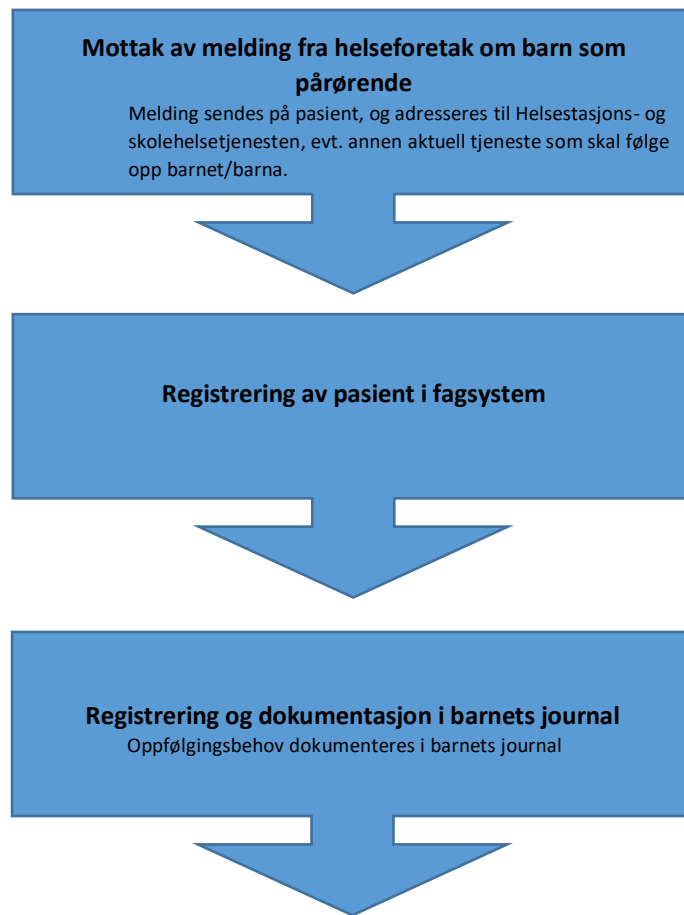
Mottak av melding fra helseforetak om barn som pårørende

Melding sendes på pasient, og adresseres til Helsestasjons- og skolehelsetjenesten, evt. annen aktuell tjeneste som skal følge opp barnet/barna.

Registrering av pasient i fagsystem

Registrering og dokumentasjon i barnets journal

Oppfølgingsbehov dokumenteres i barnets journal